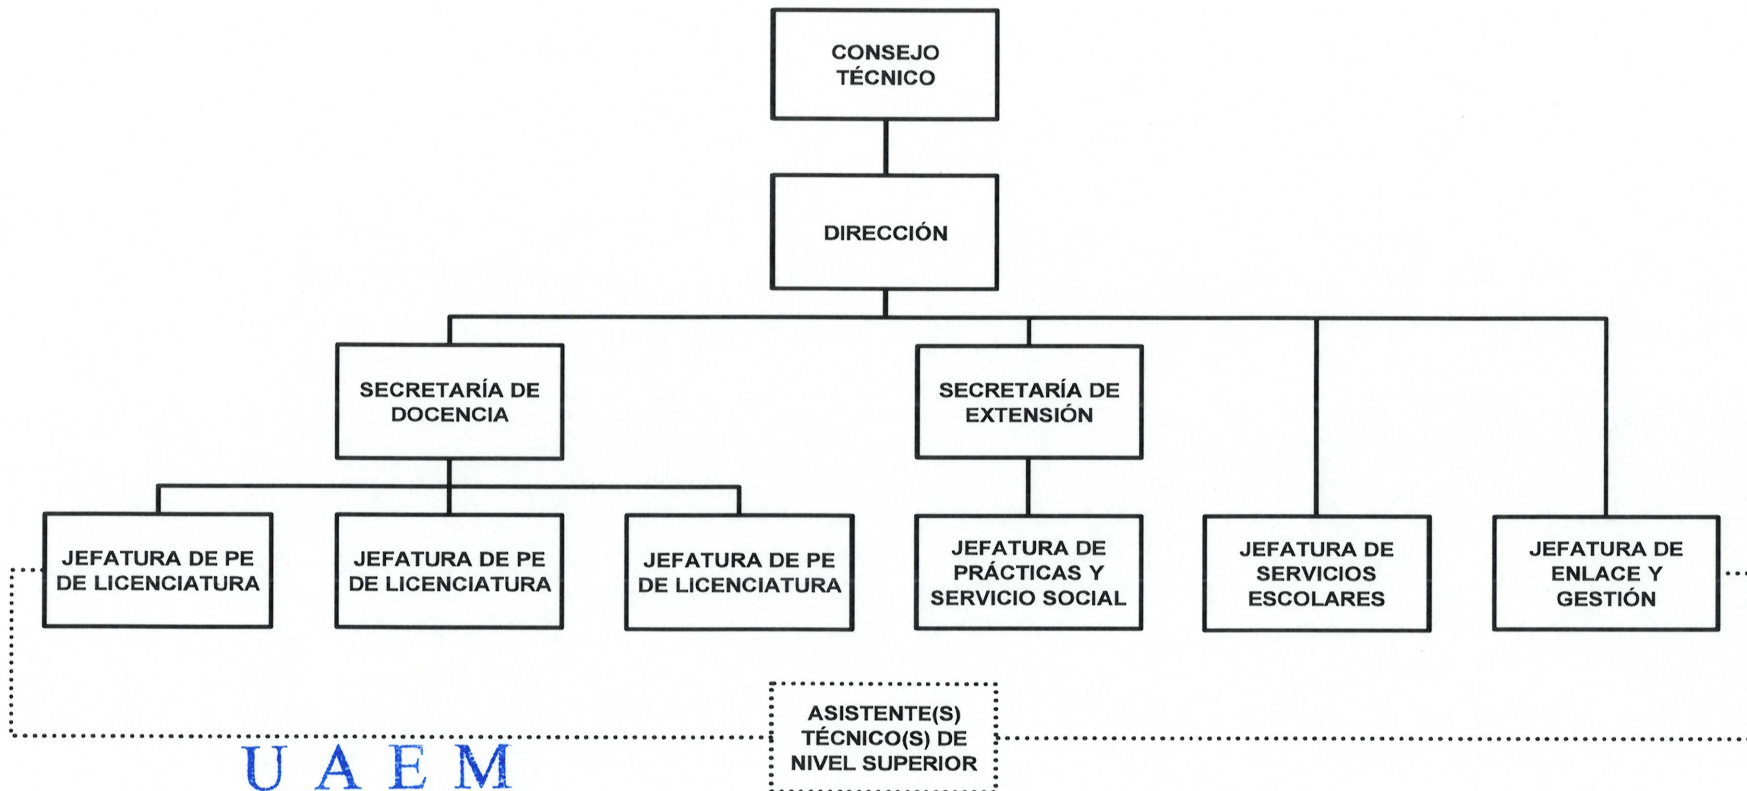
CONSEJO TÉCNICO

DIRECCIÓN

SECRETARÍA DE DOCENCIA

SECRETARÍA DE EXTENSIÓN

JEFATURA DE PE DE LICENCIATURA

JEFATURA DE PE DE LICENCIATURA

JEFATURA DE PE DE LICENCIATURA

JEFATURA DE PRÁCTICAS Y SERVICIO SOCIAL

JEFATURA DE SERVICIOS ESCOLARES

JEFATURA DE ENLACE Y GESTIÓN

ASISTENTE(S) TÉCNICO(S) DE NIVEL SUPERIOR

U A E M